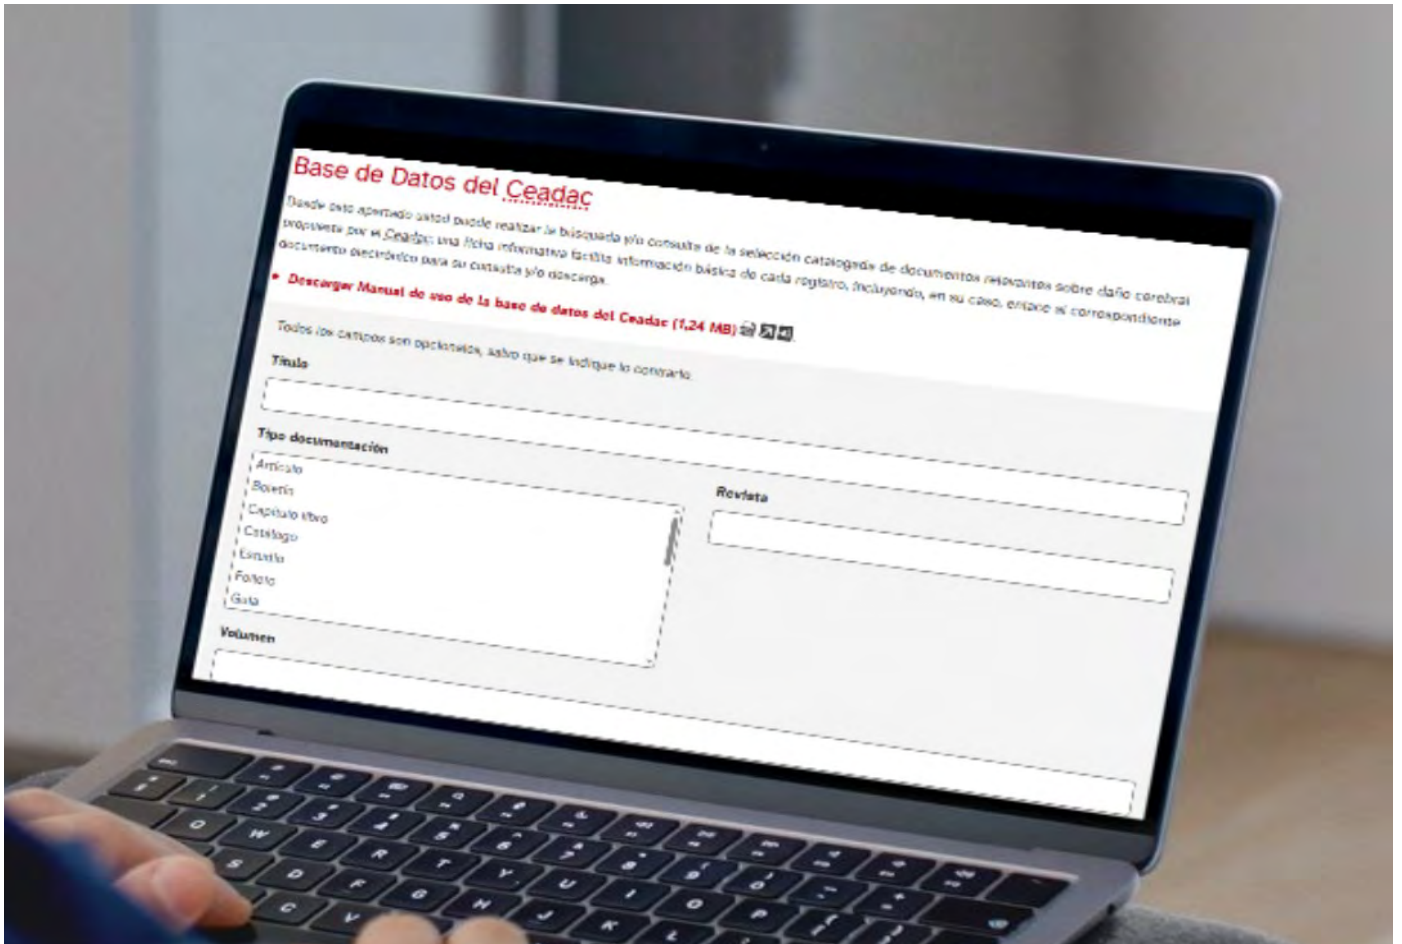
Base de Datos del Ceadac

Desde este apartado usted puede realizar la búsqueda y/o consulta de la selección catalogada de documentos relevantes sobre daño cerebral propuesta por el Ceadac; una ficha informativa facilita información básica de cada registro, incluyendo, en su caso, enlace al correspondiente documento electrónico para su consulta y/o descarga.

• Descargar Manual de uso de la base de datos del Ceadac (1,24 MB)

Todos los campos son opcionales, salvo que se indique lo contrario.

Título

Tipo documentación

Artículo
Boletín
Capítulo libro
Catálogo
Estudio
Folleto
Guía

Revista

Volumen